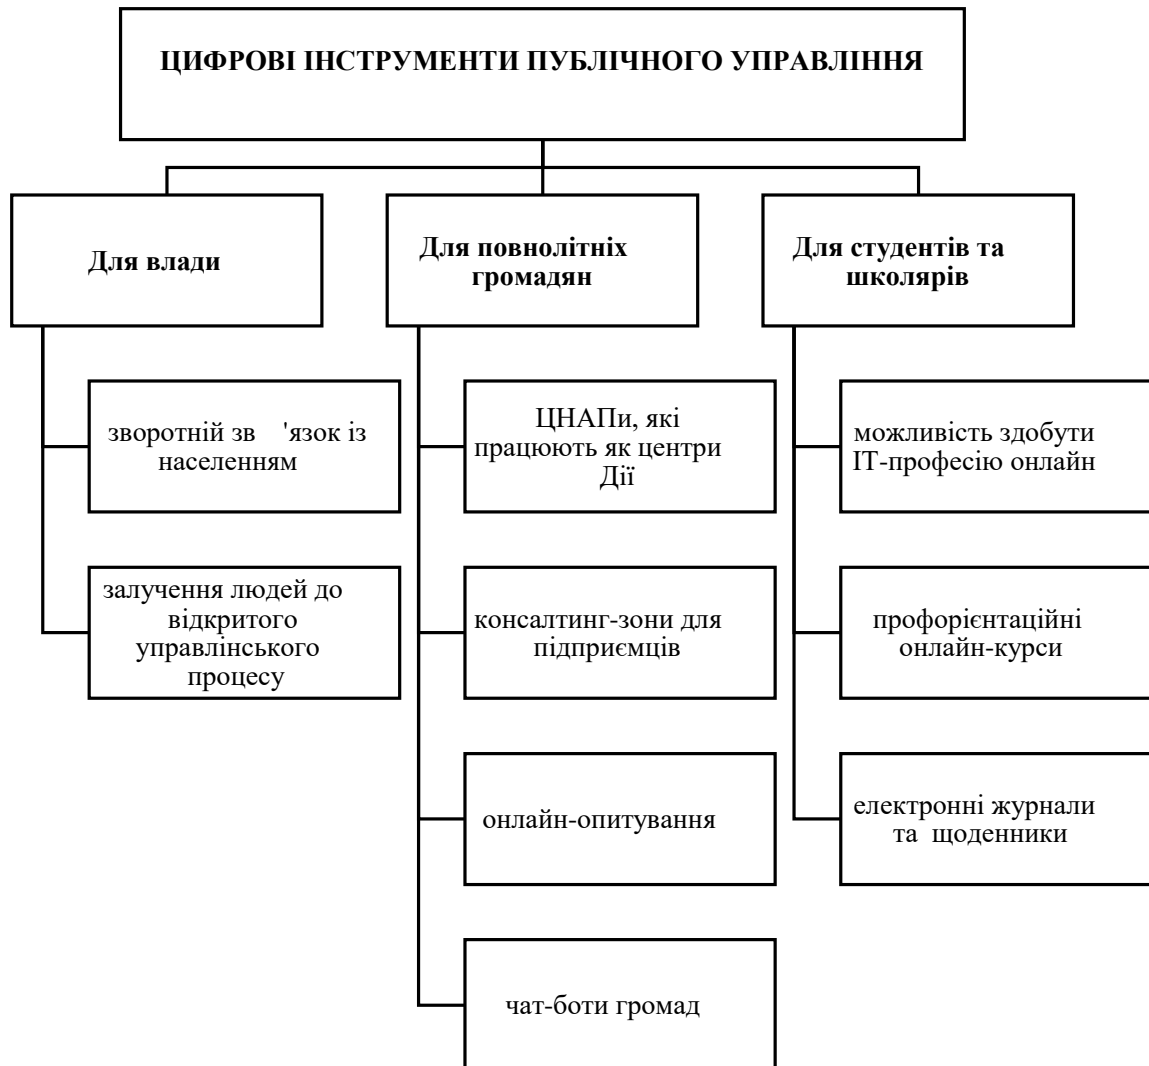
ЦИФРОВІ ІНСТРУМЕНТИ ПУБЛІЧНОГО УПРАВЛІННЯ

Для влади

зворотній зв 'язок із населенням

залучення людей до відкритого управлінського процесу

Для повнолітніх громадян

ЦНАПи, які працюють як центри Дії

консалтинг-зони для підприємців

онлайн-опитування

чат-боти громад

Для студентів та школярів

можливість здобути IT-професію онлайн

профорієнтаційні онлайн-курси

електронні журнали та щоденники